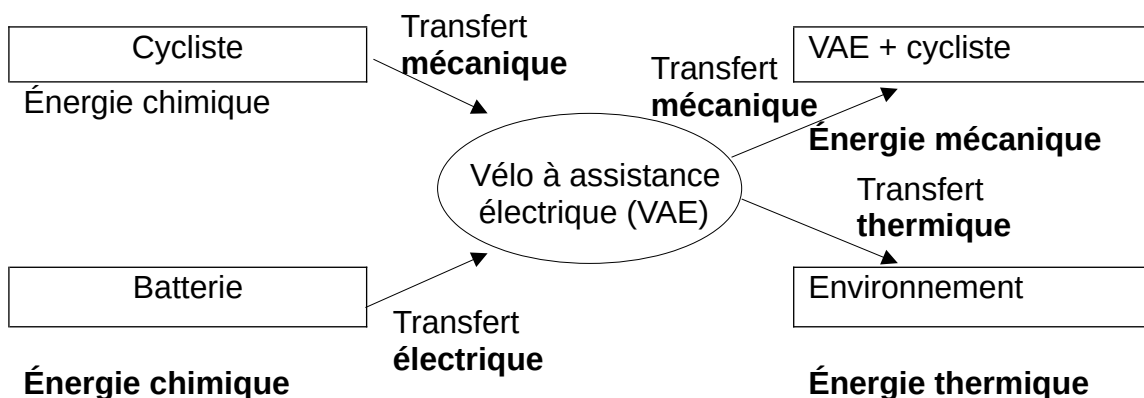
Cycliste

Énergie chimique

Transfert **mécanique**

Transfert **mécanique**

VAE + cycliste

**Énergie mécanique**

Vélo à assistance électrique (VAE)

Transfert **thermique**

Batterie

Transfert **électrique**

Environnement

**Énergie chimique**

**Énergie thermique**